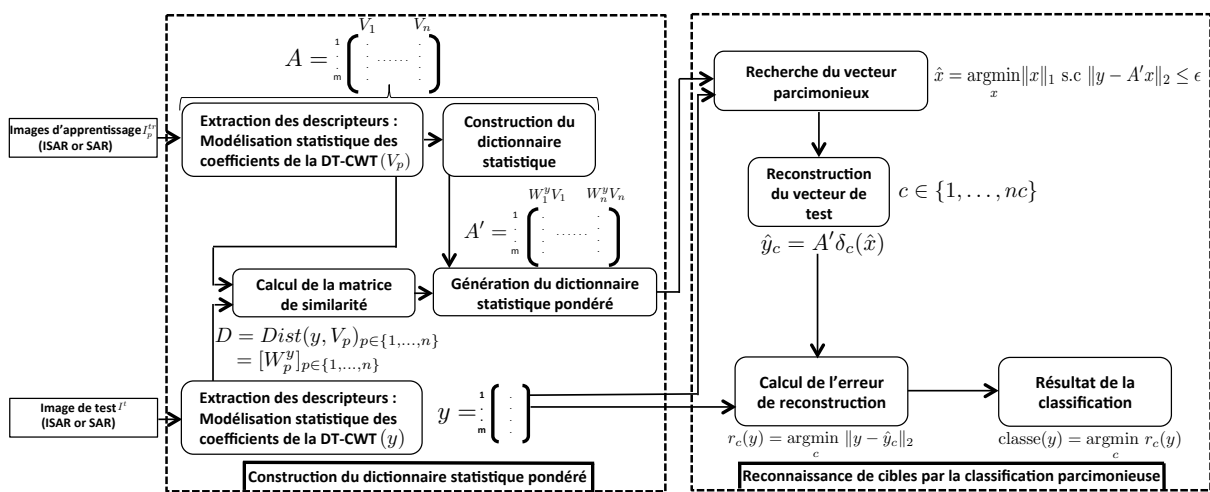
$A = \begin{bmatrix} V_1 & \cdots & V_n \end{bmatrix}$ 1 m

Images d'apprentissage $I_p^{tr}$ (ISAR or SAR)

Extraction des descripteurs : Modélisation statistique des coefficients de la DT-CWT $(V_p)$

Construction du dictionnaire statistique

$A' = \begin{bmatrix} W_1^y V_1 & \cdots & W_n^y V_n \end{bmatrix}$ 1 m

Calcul de la matrice de similarité

Génération du dictionnaire statistique pondéré

$D = Dist(y, V_p)_{p \in \{1,\ldots,n\}}$
$= [W_p^y]_{p \in \{1,\ldots,n\}}$

Image de test $I^t$ (ISAR or SAR)

Extraction des descripteurs : Modélisation statistique des coefficients de la DT-CWT $(y)$

$y = \begin{bmatrix} \vdots \end{bmatrix}$ 1 m

Construction du dictionnaire statistique pondéré

Recherche du vecteur parcimonieux

$\hat{x} = \underset{x}{\operatorname{argmin}} \|x\|_1 \text{ s.c } \|y - A'x\|_2 \leq \epsilon$

Reconstruction du vecteur de test

$c \in \{1, \ldots, nc\}$

$\hat{y}_c = A'\delta_c(\hat{x})$

Calcul de l'erreur de reconstruction

Résultat de la classification

$r_c(y) = \underset{c}{\operatorname{argmin}} \|y - \hat{y}_c\|_2$

$\text{classe}(y) = \underset{c}{\operatorname{argmin}}\ r_c(y)$

Reconnaissance de cibles par la classification parcimonieuse